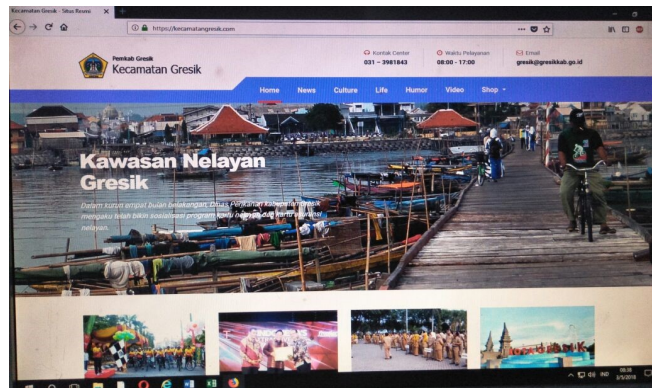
Kecamatan Gresik - Situs Resmi ×

https://kecamatangresik.com

Pemkab Gresik
Kecamatan Gresik

Kontak Center
031 - 3981843

Waktu Pelayanan
08:00 - 17:00

Email
gresik@gresikkab.go.id

Home News Culture Life Humor Video Shop

Kawasan Nelayan Gresik

Dalam kurun empat bulan belakangan, Dinas Perikanan Kabupaten Gresik mengaku telah rutin sosialisasi program kartu nelayan dan kartu asuransi nelayan.

IND 2/5/2018